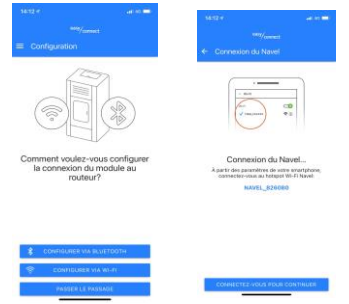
14:12

easy connect

Configuration

Comment voulez-vous configurer la connexion du module au routeur?

CONFIGURER VIA BLUETOOTH

CONFIGURER VIA WI-FI

PASSER LE PASSAGE

14:12

easy connect

Connexion du Navel

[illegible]

Connexion du Navel...

À partir des paramètres de votre smartphone, connectez-vous au hotspot Wi-Fi Navel

NAVEL_B26080

CONNECTEZ-VOUS POUR CONTINUER